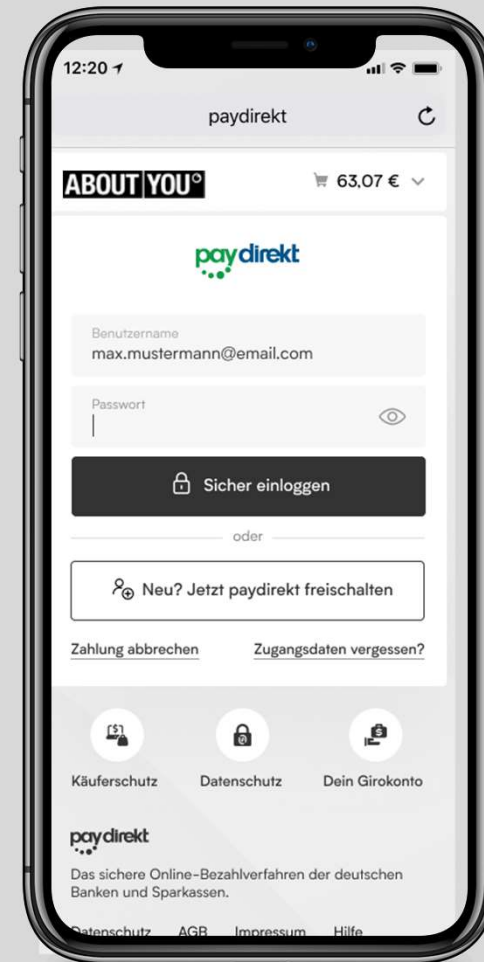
12:20

paydirekt

ABOUT YOU°

63,07 €

paydirekt

Benutzername
max.mustermann@email.com

Passwort

Sicher einloggen

oder

Neu? Jetzt paydirekt freischalten

Zahlung abbrechen

Zugangsdaten vergessen?

Käuferschutz

Datenschutz

Dein Girokonto

paydirekt

Das sichere Online-Bezahlverfahren der deutschen Banken und Sparkassen.

Datenschutz AGB Impressum Hilfe